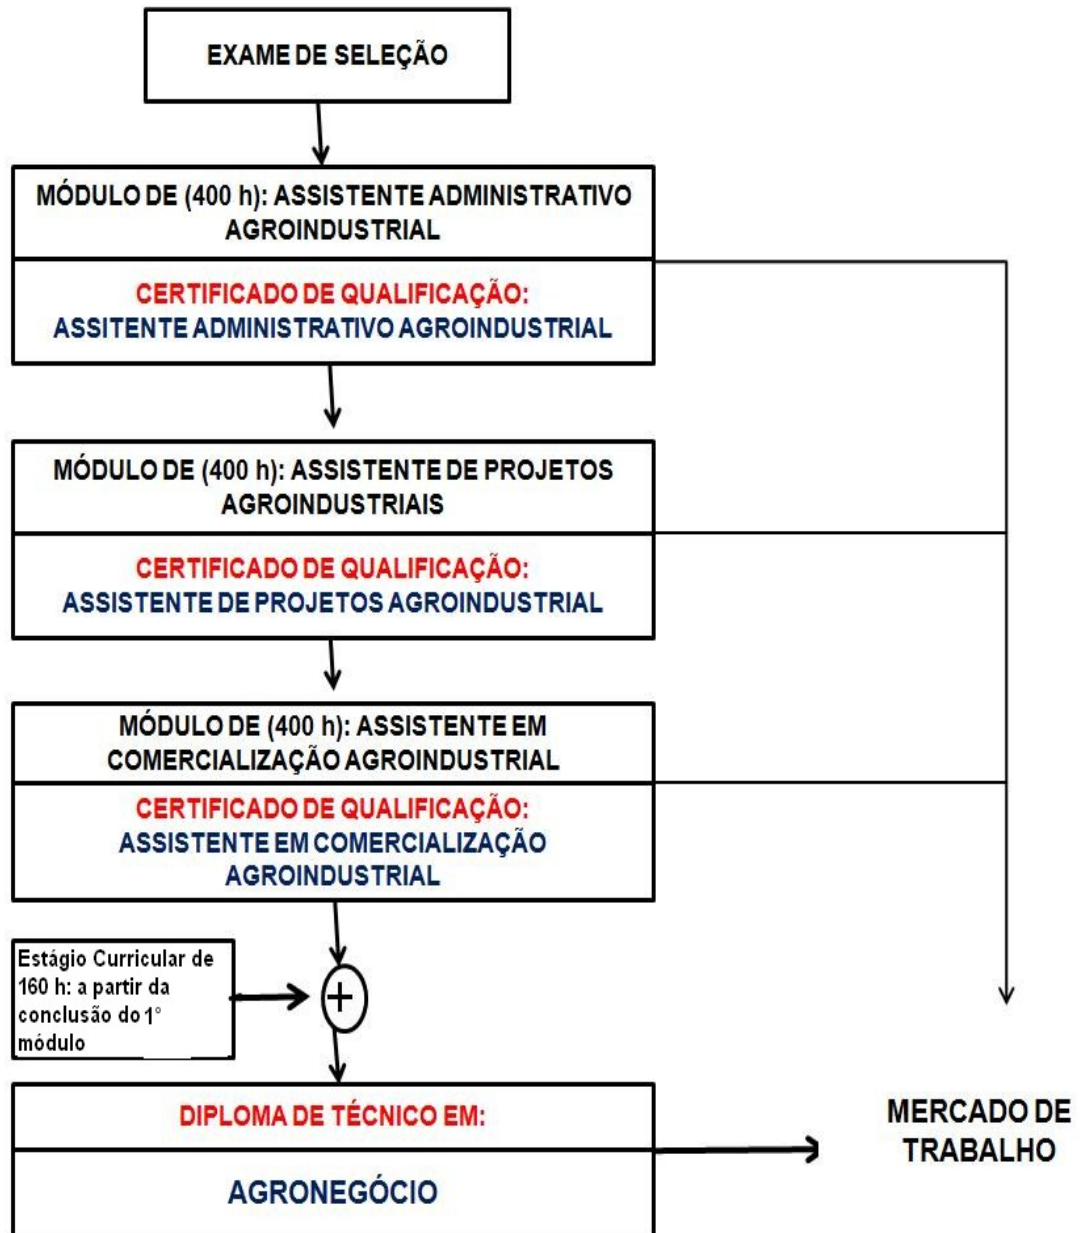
EXAME DE SELEÇÃO

MÓDULO DE (400 h): ASSISTENTE ADMINISTRATIVO AGROINDUSTRIAL

CERTIFICADO DE QUALIFICAÇÃO:
ASSITENTE ADMINISTRATIVO AGROINDUSTRIAL

MÓDULO DE (400 h): ASSISTENTE DE PROJETOS AGROINDUSTRIAIS

CERTIFICADO DE QUALIFICAÇÃO:
ASSISTENTE DE PROJETOS AGROINDUSTRIAL

MÓDULO DE (400 h): ASSISTENTE EM COMERCIALIZAÇÃO AGROINDUSTRIAL

CERTIFICADO DE QUALIFICAÇÃO:
ASSISTENTE EM COMERCIALIZAÇÃO AGROINDUSTRIAL

Estágio Curricular de 160 h: a partir da conclusão do 1° módulo

DIPLOMA DE TÉCNICO EM:

AGRONEGÓCIO

MERCADO DE TRABALHO